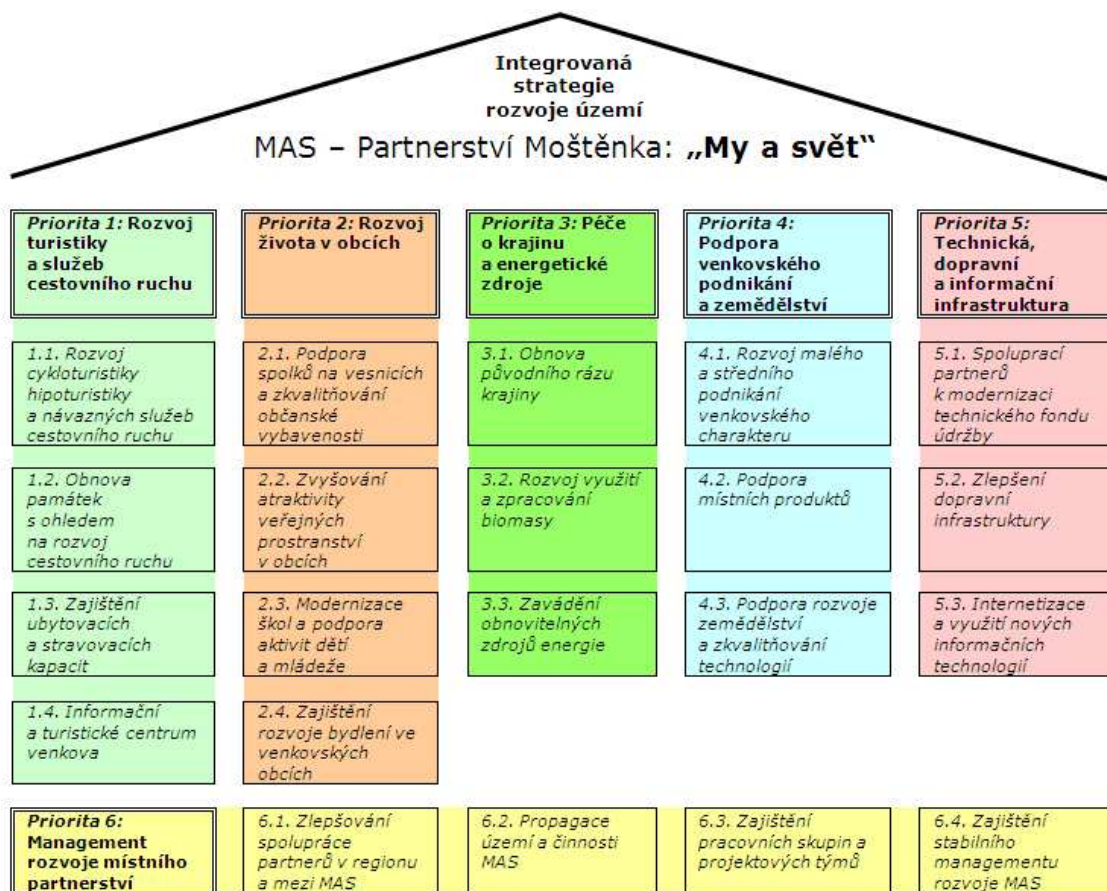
Integrovaná strategie rozvoje území

MAS – Partnerství Moštěnka: „My a svět"

Priorita 1: Rozvoj turistiky a služeb cestovního ruchu

1.1. Rozvoj cykloturistiky hipoturistiky a návazných služeb cestovního ruchu

1.2. Obnova památek s ohledem na rozvoj cestovního ruchu

1.3. Zajištění ubytovacích a stravovacích kapacit

1.4. Informační a turistické centrum venkova

Priorita 2: Rozvoj života v obcích

2.1. Podpora spolků na vesnicích a zkvalitňování občanské vybavenosti

2.2. Zvyšování atraktivity veřejných prostranství v obcích

2.3. Modernizace škol a podpora aktivit dětí a mládeže

2.4. Zajištění rozvoje bydlení ve venkovských obcích

Priorita 3: Péče o krajinu a energetické zdroje

3.1. Obnova původního rázu krajiny

3.2. Rozvoj využití a zpracování biomasy

3.3. Zavádění obnovitelných zdrojů energie

Priorita 4: Podpora venkovského podnikání a zemědělství

4.1. Rozvoj malého a středního podnikání venkovského charakteru

4.2. Podpora místních produktů

4.3. Podpora rozvoje zemědělství a zkvalitňování technologií

Priorita 5: Technická, dopravní a informační infrastruktura

5.1. Spoluprací partnerů k modernizaci technického fondu údržby

5.2. Zlepšení dopravní infrastruktury

5.3. Internetizace a využití nových informačních technologií

Priorita 6: Management rozvoje místního partnerství

6.1. Zlepšování spolupráce partnerů v regionu a mezi MAS

6.2. Propagace území a činnosti MAS

6.3. Zajištění pracovních skupin a projektových týmů

6.4. Zajištění stabilního managementu rozvoje MAS